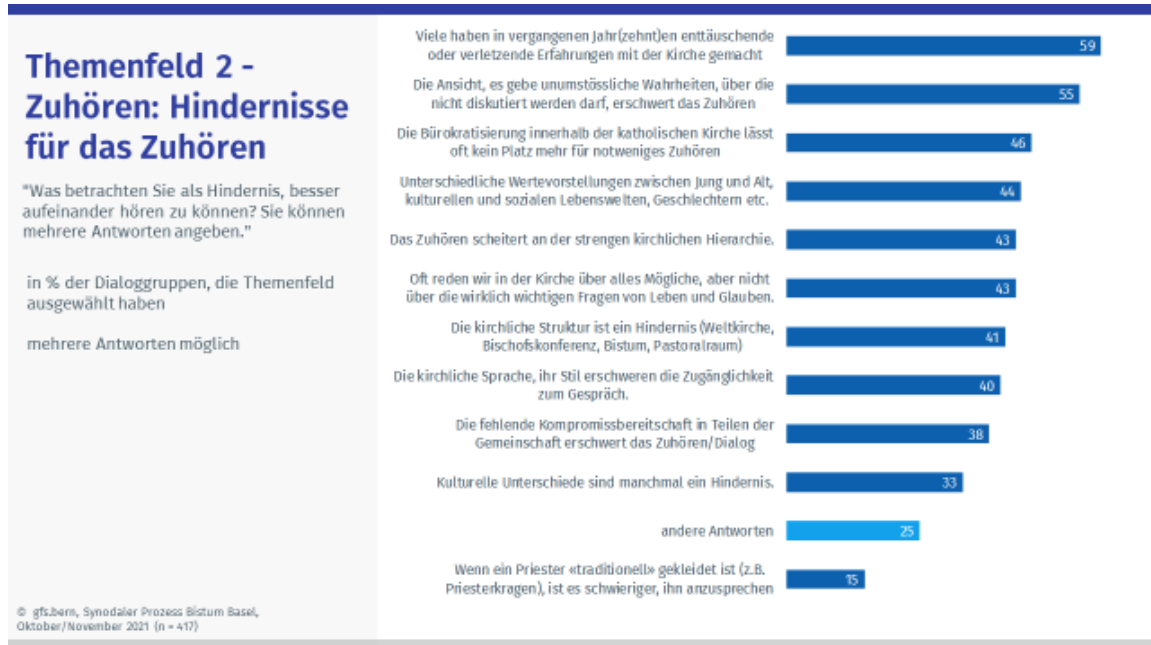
Themenfeld 2 - Zuhören: Hindernisse für das Zuhören

"Was betrachten Sie als Hindernis, besser aufeinander hören zu können? Sie können mehrere Antworten angeben."

in % der Dialoggruppen, die Themenfeld ausgewählt haben

mehrere Antworten möglich

© gfs.bern, Synodaler Prozess Bistum Basel, Oktober/November 2021 (n = 417)

| | |
|---|---|
| Viele haben in vergangenen Jahr(zehnt)en enttäuschende oder verletzende Erfahrungen mit der Kirche gemacht | 59 |
| Die Ansicht, es gebe unumstössliche Wahrheiten, über die nicht diskutiert werden darf, erschwert das Zuhören | 55 |
| Die Bürokratisierung innerhalb der katholischen Kirche lässt oft kein Platz mehr für notweniges Zuhören | 46 |
| Unterschiedliche Wertevorstellungen zwischen Jung und Alt, kulturellen und sozialen Lebenswelten, Geschlechtern etc. | 44 |
| Das Zuhören scheitert an der strengen kirchlichen Hierarchie. | 43 |
| Oft reden wir in der Kirche über alles Mögliche, aber nicht über die wirklich wichtigen Fragen von Leben und Glauben. | 43 |
| Die kirchliche Struktur ist ein Hindernis (Weltkirche, Bischofskonferenz, Bistum, Pastoralraum) | 41 |
| Die kirchliche Sprache, ihr Stil erschweren die Zugänglichkeit zum Gespräch. | 40 |
| Die fehlende Kompromissbereitschaft in Teilen der Gemeinschaft erschwert das Zuhören/Dialog | 38 |
| Kulturelle Unterschiede sind manchmal ein Hindernis. | 33 |
| andere Antworten | 25 |
| Wenn ein Priester «traditionell» gekleidet ist (z.B. Priesterkragen), ist es schwieriger, ihn anzusprechen | 15 |